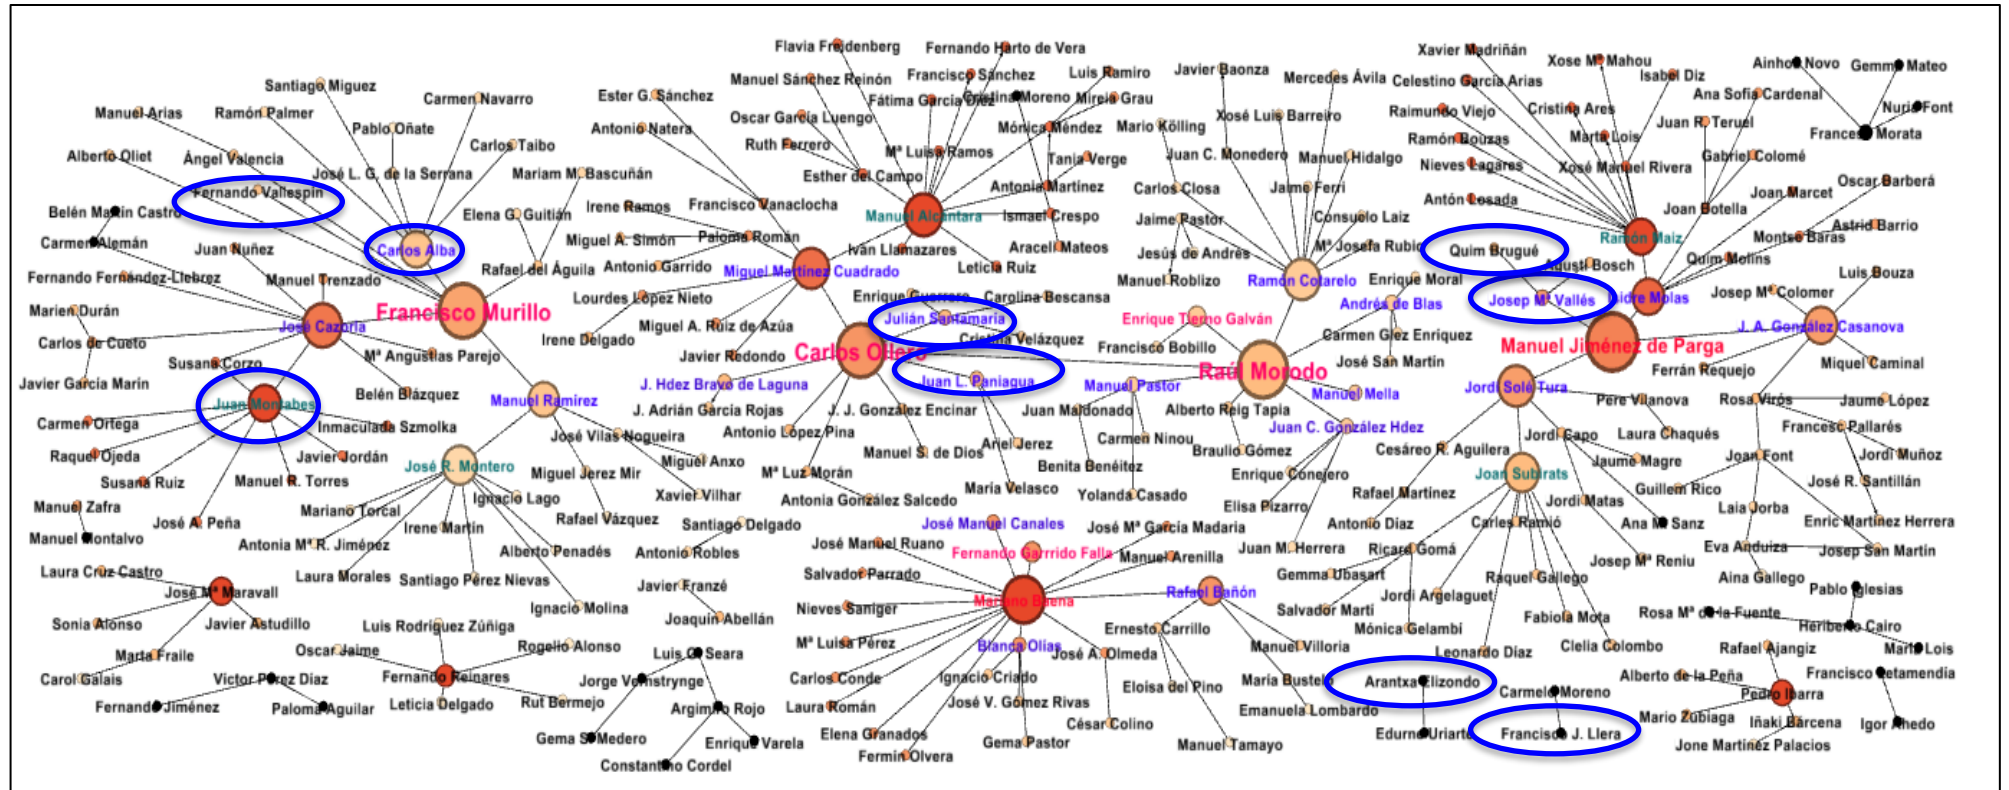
Flavia Freidenberg
Fernando Harto de Vera
Manuel Sánchez Reinón
Francisco Sánchez
Luis Ramiro
Javier Baonza
Mercedes Ávila
Xavier Madriñán
Celestino García Arias
Xose M. Mahou
Isabel Diz
Ainhoa Novo
Gemma Mateo
Ana Sofía Cardenal
Nuria Font
Frances Morata
Santiago Miguez
Carmen Navarro
Ester G. Sánchez
Oscar García Luengo
Fátima García Díez
Cristina Moreno
Mireia Grau
Raimundo Viejo
Cristina Ares
Manuel Arias
Ramón Palmer
Pablo Oñate
Antonio Natera
Mónica Méndez
Mario Kölling
Xosé Luis Barreiro
Marta Lois
Juan R. Teruel
Carlos Taibo
Ruth Ferrero
Mª Luisa Ramos
Juan C. Monedero
Manuel Hidalgo
Ramón Bouzas
Gabriel Colomé
Alberto Oliet
Ángel Valencia
José L. G. de la Serrana
Mariam M. Bascuñán
Esther del Campo
Tania Verge
Nieves Lagares
Xosé Manuel Rivera
Oscar Barberá
Antonio Martínez
Carlos Closa
Jaime Ferri
Fernando Vallespín
Francisco Vanaclocha
Antón Losada
Joan Marcet
Belén Martín Castro
Elena G. Guitián
Irene Ramos
Manuel Alcántara
Ismael Crespo
Jaime Pastor
Consuelo Laiz
Joan Botella
Astrid Barrio
Carlos Alba
Miguel A. Simón
Paloma Román
Ramón Maiz
Carmen Alemán
Juan Nuñez
Iván Llamazares
Araceli Mateos
Jesús de Andrés
Mª Josefa Rubio
Quim Brugué
Montse Baras
Rafael del Águila
Antonio Garrido
Miguel Martínez Cuadrado
Leticia Ruiz
Quim Molins
Fernando Fernández-Llebrez
Manuel Trenzado
Manuel Roblizo
Ramón Cotarelo
Enrique Moral
Jaume Bosch
Luis Bouza
Lourdes López Nieto
Enrique Guerrero
Carolina Bescansa
Andrés de Blas
Josep Mª Vallés
Isidre Molas
Josep Mª Colomer
Marien Durán
Francisco Murillo
Julián Santamaría
Enrique Tierno Galván
Miguel A. Ruiz de Azúa
Cristina Velázquez
J. A. González Casanova
José Cazorla
Carmen Glez Enriquez
Carlos de Cueto
Irene Delgado
Manuel Jiménez de Parga
Mª Angustias Parejo
Javier Redondo
Carlos Ollero
Francisco Bobillo
Miquel Caminal
Susana Corzo
José San Martín
Ferrán Requejo
Javier García Marín
Juan L. Paniagua
Raúl Morodo
J. Hdez Bravo de Laguna
Manuel Pastor
Belén Blázquez
Jordi Solé Tura
Manuel Ramírez
Manuel Mella
Pere Vilanova
Rosa Virós
Jaume López
Juan Montabes
J. Adrián García Rojas
J. J. González Encinar
Juan Maldonado
Alberto Reig Tapia
Carmen Ortega
Inmaculada Szmolka
Juan C. González Hdez
Jordi Capo
Laura Chaqués
Francesc Pallarés
José Vilas Nogueira
Antonio López Pina
Carmen Ninou
Raquel Ojeda
Javier Jordán
Manuel S. de Dios
Ariel Jerez
Braulio Gómez
Cesáreo R. Aguilera
Jaume Magre
Joan Font
Jordi Muñoz
José R. Montero
Miguel Anxo
Susana Ruiz
Manuel R. Torres
Miguel Jerez Mir
Mª Luz Morán
Benita Benéitez
Enrique Conejero
Joan Subirats
Guillem Rico
José R. Santillán
Ignacio Lago
Xavier Vilhar
Manuel Zafra
Mariano Torcal
Maria Velasco
Yolanda Casado
Rafael Martínez
Jordi Matas
José A. Peña
Rafael Vázquez
Antonia González Salcedo
Elisa Pizarro
Laia Jorba
Irene Martín
Santiago Delgado
José Manuel Canales
José Mª García Madaria
Antonio Díaz
Carles Ramió
Ana M. Sanz
Enric Martínez Herrera
Manuel Montalvo
Antonia Mª R. Jiménez
Alberto Penadés
Antonio Robles
José Manuel Ruano
Juan M. Herrera
Ricard Gomá
Eva Anduiza
Josep San Martín
Fernando Garrido Falla
Manuel Arenilla
Josep Mª Reniu
Laura Cruz Castro
Laura Morales
Santiago Pérez Nievas
Javier Franzé
Salvador Parrado
Gemma Ubasart
Raquel Gallego
Aina Gallego
José Mª Maravall
Ignacio Molina
Joaquín Abellán
Pablo Iglesias
Nieves Saniger
Mariano Baena
Rafael Bañón
Jordi Argelaguet
Sonia Alonso
Javier Astudillo
Luis Rodríguez Zúñiga
Salvador Martí
Fabiola Mota
Rosa Mª de la Fuente
Mª Luisa Pérez
Ernesto Carrillo
Mónica Gelambi
Heriberto Cairo
Marta Fraile
Oscar Jaime
Rogelio Alonso
Luis C. Seara
Blanca Olías
José A. Olmeda
Manuel Villoria
Leonardo Díaz
Clelia Colombo
Rafael Ajangiz
Marta Lois
Carol Galais
Víctor Pérez Díaz
Fernando Reinares
Jorge Verstrynge
Carlos Conde
Ignacio Criado
Eloísa del Pino
María Bustelo
Arantxa Elizondo
Alberto de la Peña
Francisco Letamendia
Carmelo Moreno
Pedro Ibarra
Fernando Jiménez
Paloma Aguilar
Leticia Delgado
Rut Bermejo
Argimiro Rojo
Laura Román
José V. Gómez Rivas
Emanuela Lombardo
Mario Zubiaga
Iñaki Bárcena
Igor Ahedo
Gema S. Medero
Enrique Varela
Elena Granados
César Colino
Edurne Uriarte
Francisco J. Llera
Constantino Cordel
Fermín Olvera
Gema Pastor
Manuel Tamayo
Jone Martínez Palacios